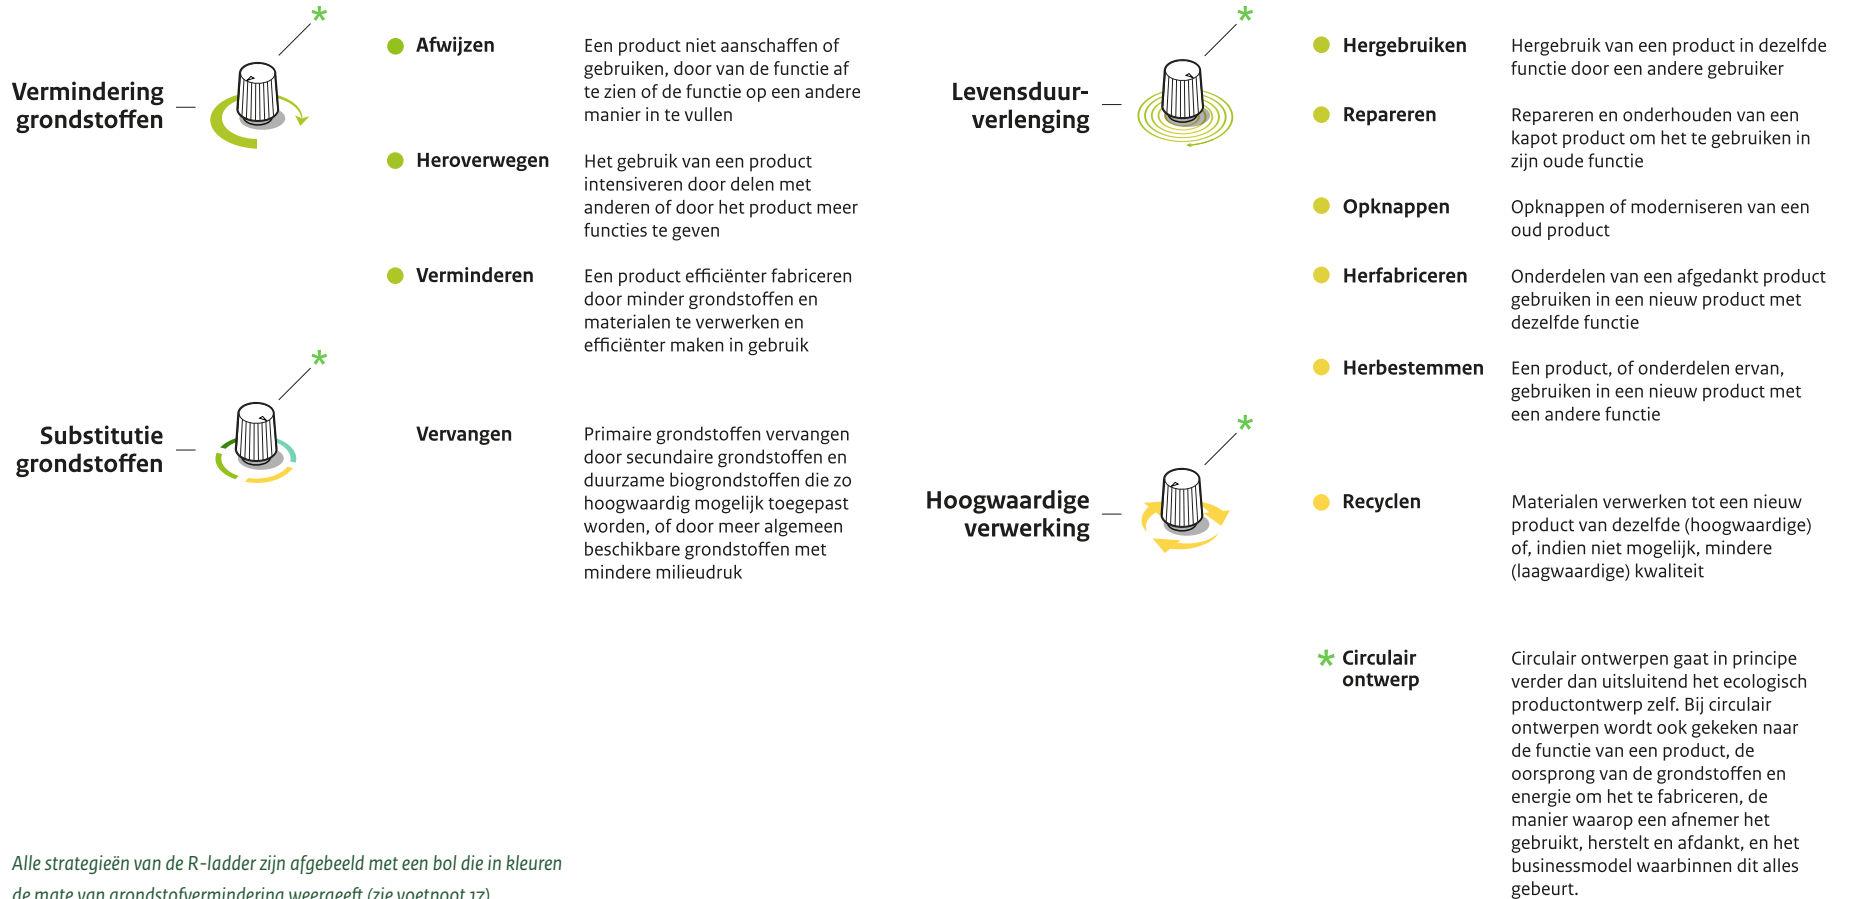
Vermindering grondstoffen

Afwijzen
Een product niet aanschaffen of gebruiken, door van de functie af te zien of de functie op een andere manier in te vullen

Heroverwegen
Het gebruik van een product intensiveren door delen met anderen of door het product meer functies te geven

Verminderen
Een product efficiënter fabriceren door minder grondstoffen en materialen te verwerken en efficiënter maken in gebruik

Substitutie grondstoffen

Vervangen
Primaire grondstoffen vervangen door secundaire grondstoffen en duurzame biogrondstoffen die zo hoogwaardig mogelijk toegepast worden, of door meer algemeen beschikbare grondstoffen met mindere milieudruk

Levensduur-verlenging

Hergebruiken
Hergebruik van een product in dezelfde functie door een andere gebruiker

Repareren
Repareren en onderhouden van een kapot product om het te gebruiken in zijn oude functie

Opknappen
Opknappen of moderniseren van een oud product

Herfabriceren
Onderdelen van een afgedankt product gebruiken in een nieuw product met dezelfde functie

Herbestemmen
Een product, of onderdelen ervan, gebruiken in een nieuw product met een andere functie

Hoogwaardige verwerking

Recyclen
Materialen verwerken tot een nieuw product van dezelfde (hoogwaardige) of, indien niet mogelijk, mindere (laagwaardige) kwaliteit

* Circulair ontwerp
Circulair ontwerpen gaat in principe verder dan uitsluitend het ecologisch productontwerp zelf. Bij circulair ontwerpen wordt ook gekeken naar de functie van een product, de oorsprong van de grondstoffen en energie om het te fabriceren, de manier waarop een afnemer het gebruikt, herstelt en afdankt, en het businessmodel waarbinnen dit alles gebeurt.

Alle strategieën van de R-ladder zijn afgebeeld met een bol die in kleuren de mate van grondstofvermindering weergeeft (zie voetnoot 17)